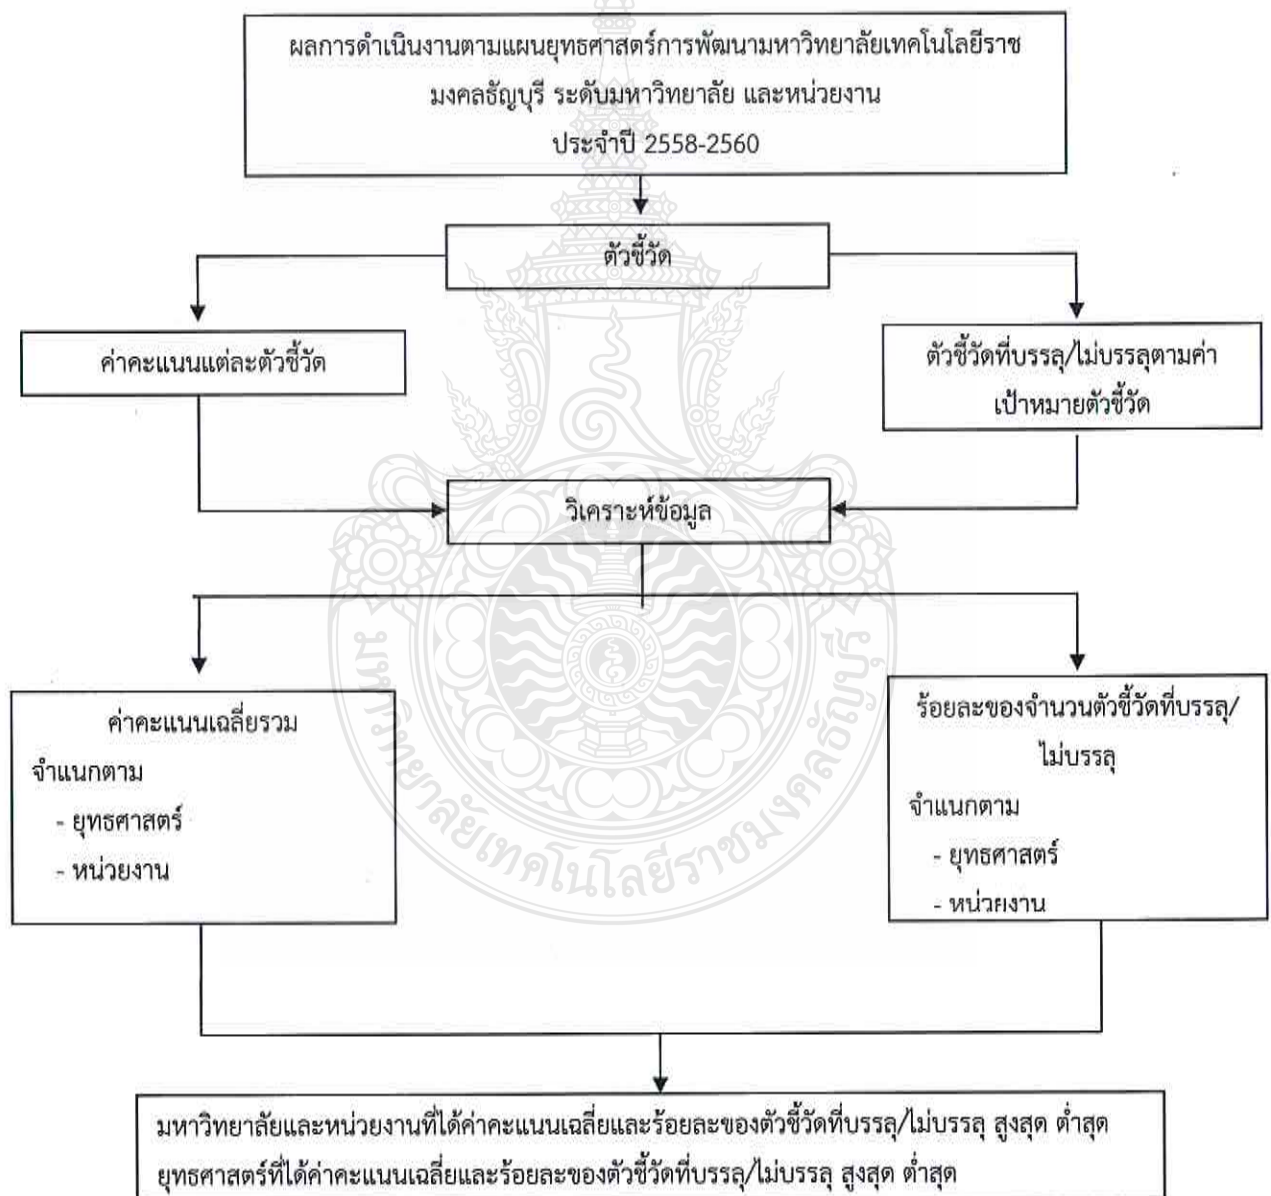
ผลการดำเนินงานตามแผนยุทธศาสตร์การพัฒนามหาวิทยาลัยเทคโนโลยีราชมงคลธัญบุรี ระดับมหาวิทยาลัย และหน่วยงาน ประจำปี 2558-2560

ตัวชี้วัด

ค่าคะแนนแต่ละตัวชี้วัด

ตัวชี้วัดที่บรรลุ/ไม่บรรลุตามค่าเป้าหมายตัวชี้วัด

วิเคราะห์ข้อมูล

ค่าคะแนนเฉลี่ยรวม
จำแนกตาม
- ยุทธศาสตร์
- หน่วยงาน

ร้อยละของจำนวนตัวชี้วัดที่บรรลุ/ไม่บรรลุ
จำแนกตาม
- ยุทธศาสตร์
- หน่วยงาน

มหาวิทยาลัยและหน่วยงานที่ได้ค่าคะแนนเฉลี่ยและร้อยละของตัวชี้วัดที่บรรลุ/ไม่บรรลุ สูงสุด ต่ำสุด
ยุทธศาสตร์ที่ได้ค่าคะแนนเฉลี่ยและร้อยละของตัวชี้วัดที่บรรลุ/ไม่บรรลุ สูงสุด ต่ำสุด

มหาวิทยาลัยเทคโนโลยีราชมงคลธัญบุรี